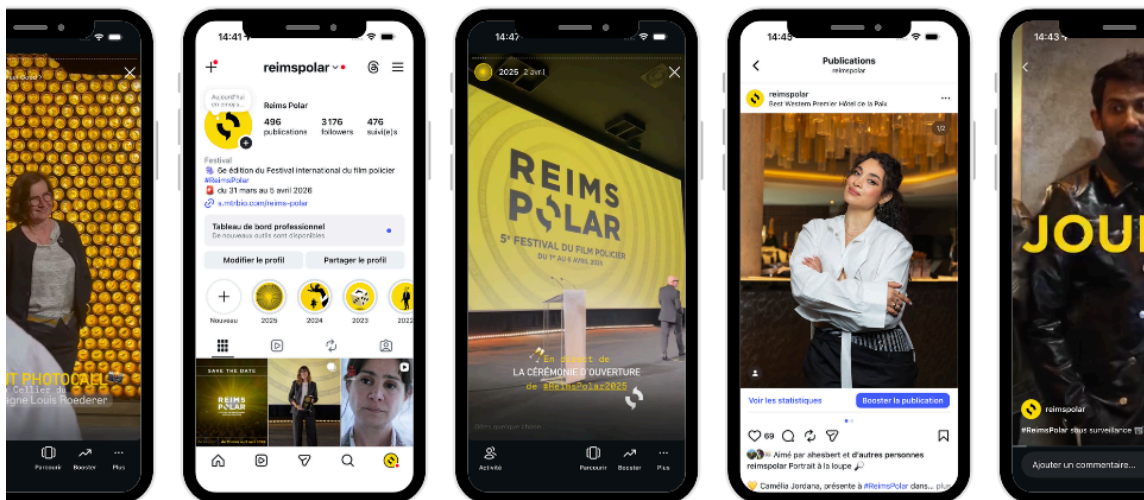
T PHOTOCALL
Cellier du
gne Louis Roederer

Parcourir
Booster
Plus

14:41
reimspolar
Aujourd'hui un sprint...
Reims Polar
496 publications
3176 followers
476 suivi(e)s
Festival
6e édition du Festival international du film policier
#ReimsPolar
du 31 mars au 5 avril 2026
s.mtrbio.com/reims-polar
Tableau de bord professionnel
De nouveaux outils sont disponibles
Modifier le profil
Partager le profil
Nouveau
2025
2024
2023
2022
SAVE THE DATE
REIMS POLAR

14:47
2025 2 avril
REIMS POLAR
5e FESTIVAL DU FILM POLICIER
DU 1er AU 6 AVRIL 2025
En direct de
LA CÉRÉMONIE D'OUVERTURE
de #ReimsPolar2025
Activité
Parcourir
Booster
Plus

14:45
Publications
reimspolar
reimspolar
Best Western Premier Hôtel de la Paix
1/2
Voir les statistiques
Booster la publication
69
Aimé par ahesbert et d'autres personnes
reimspolar Portrait à la loupe
Camélia Jordana, présente à #ReimsPolar dans... plus

14:43
JOU
reimspolar
#ReimsPolar sous surveillance
Ajouter un commentaire...